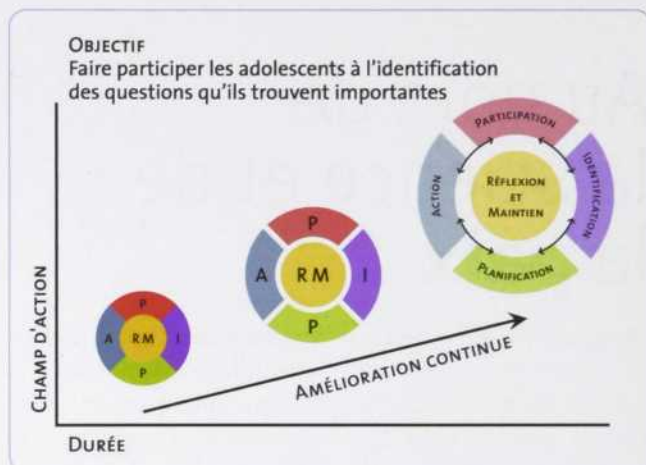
OBJECTIF
Faire participer les adolescents à l'identification des questions qu'ils trouvent importantes

CHAMP D'ACTION

P
A
RM
I
P

P
A
RM
I
P

PARTICIPATION
ACTION
RÉFLEXION ET MAINTIEN
IDENTIFICATION
PLANIFICATION

AMÉLIORATION CONTINUE

DURÉE